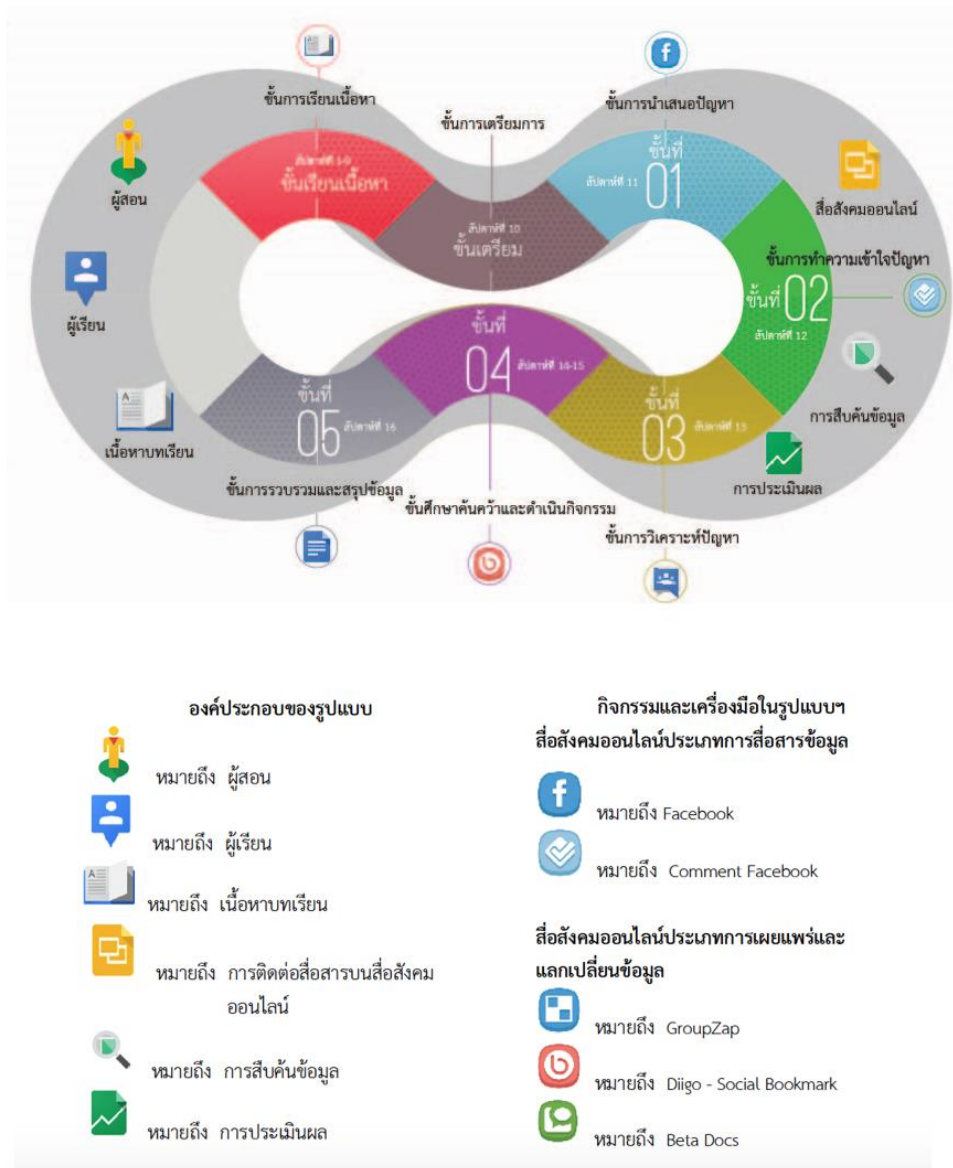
ขั้นการเรียนเนื้อหา

ขั้นการเตรียมการ

ขั้นการนำเสนอปัญหา

ผู้สอน

สัปดาห์ที่ 1-9
ขั้นเรียนเนื้อหา

สัปดาห์ที่ 10
ขั้นเตรียม

ขั้นที่ 01
สัปดาห์ที่ 11

สื่อสังคมออนไลน์

ขั้นการทำความเข้าใจปัญหา

ขั้นที่ 02
สัปดาห์ที่ 12

ผู้เรียน

ขั้นที่ 04
สัปดาห์ที่ 14-15

ขั้นที่ 05
สัปดาห์ที่ 16

ขั้นที่ 03
สัปดาห์ที่ 13

การสืบค้นข้อมูล

เนื้อหาบทเรียน

การประเมินผล

ขั้นการรวบรวมและสรุปข้อมูล

ขั้นศึกษาค้นคว้าและดำเนินกิจกรรม

ขั้นการวิเคราะห์ปัญหา

องค์ประกอบของรูปแบบ

หมายถึง ผู้สอน

หมายถึง ผู้เรียน

หมายถึง เนื้อหาบทเรียน

หมายถึง การติดต่อสื่อสารบนสื่อสังคมออนไลน์

หมายถึง การสืบค้นข้อมูล

หมายถึง การประเมินผล

กิจกรรมและเครื่องมือในรูปแบบฯ
สื่อสังคมออนไลน์ประเภทการสื่อสารข้อมูล

หมายถึง Facebook

หมายถึง Comment Facebook

สื่อสังคมออนไลน์ประเภทการเผยแพร่และแลกเปลี่ยนข้อมูล

หมายถึง GroupZap

หมายถึง Diigo - Social Bookmark

หมายถึง Beta Docs